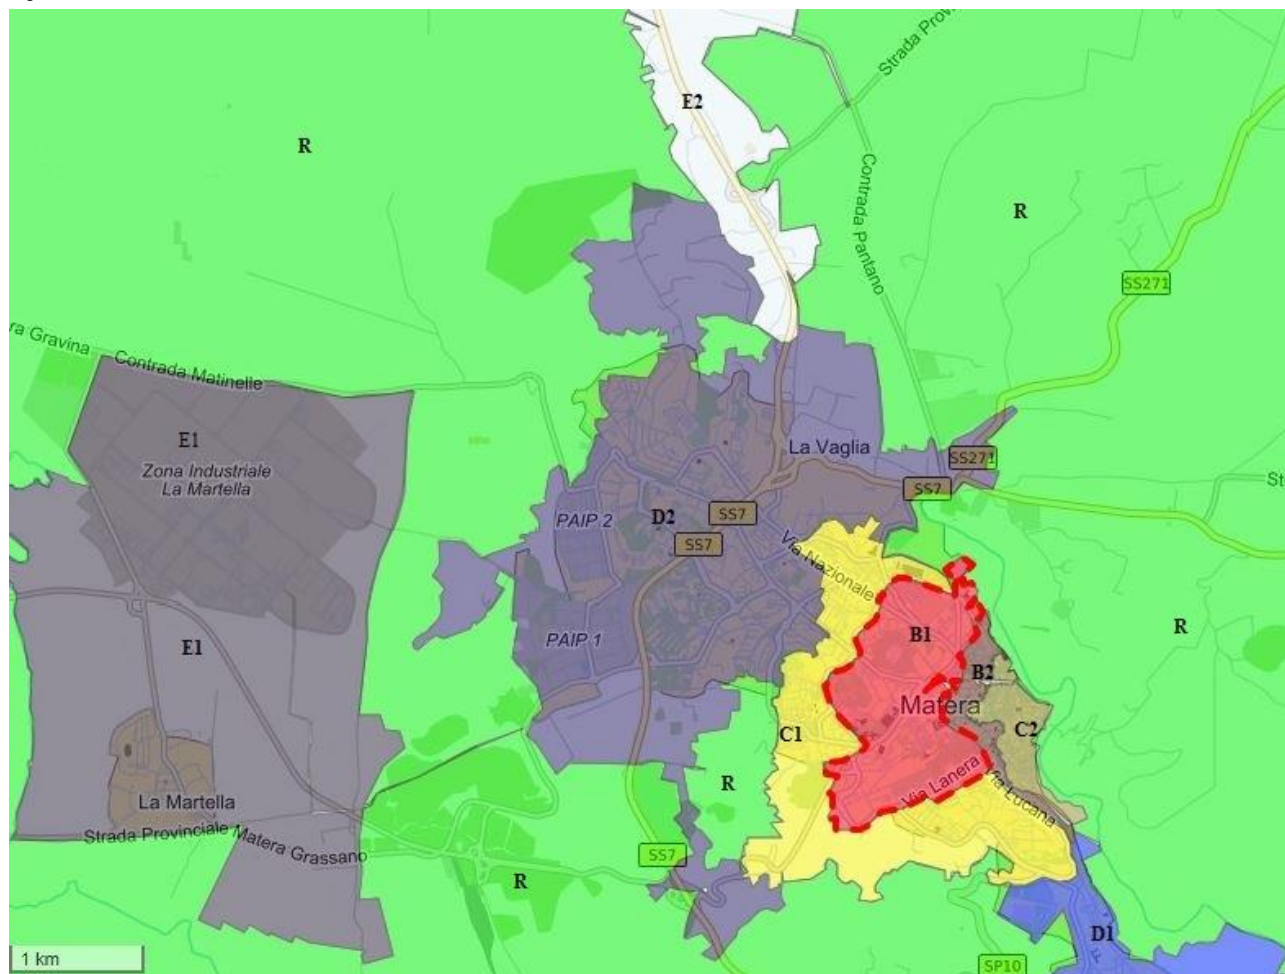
Strada Prov

E2

R

Contrada Pantano

R

SS271

ra Gravina

Contrada Matinelle

E1

Zona Industriale La Martella

La Vaglia

SS271

St

SS7

PAIP 2

D2

SS7

SS7

Via Nazionale

E1

PAIP 1

B1

R

B2

Matera

C2

C1

R

Via Lanera

Via Lucana

La Martella

Strada Provinciale Matera Grassano

SS7

R

D1

1 km

SP10